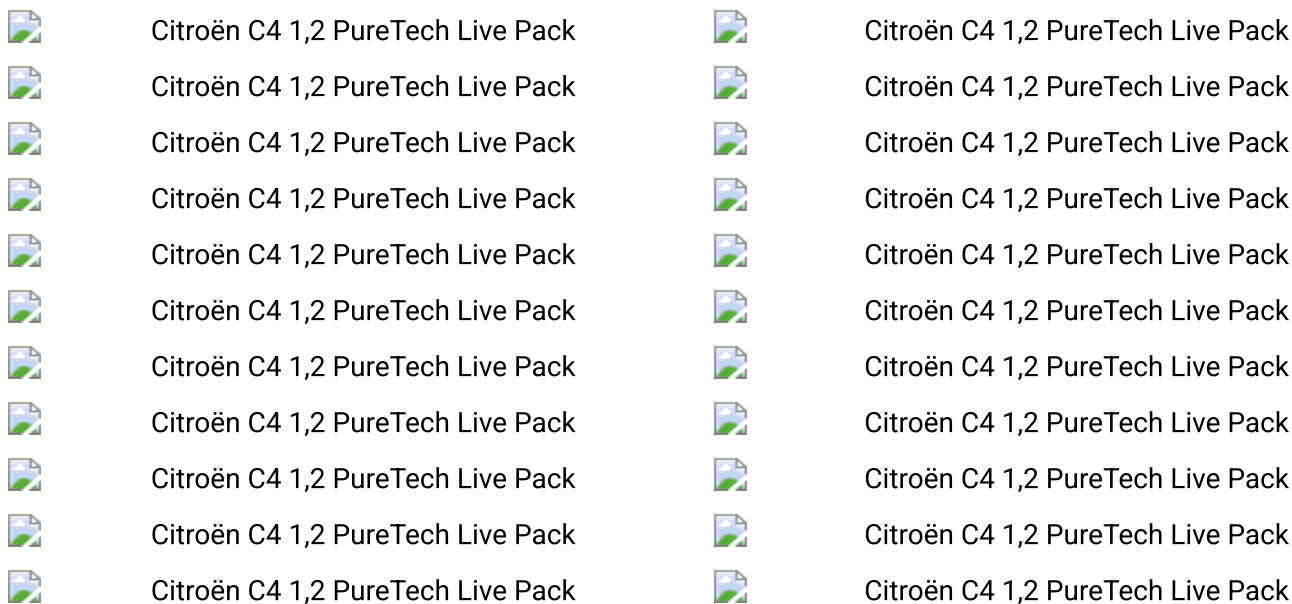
Citroën C4 1,2 PureTech Live Pack
Citroën C4 1,2 PureTech Live Pack
Citroën C4 1,2 PureTech Live Pack
Citroën C4 1,2 PureTech Live Pack
Citroën C4 1,2 PureTech Live Pack
Citroën C4 1,2 PureTech Live Pack
Citroën C4 1,2 PureTech Live Pack
Citroën C4 1,2 PureTech Live Pack
Citroën C4 1,2 PureTech Live Pack
Citroën C4 1,2 PureTech Live Pack
Citroën C4 1,2 PureTech Live Pack

Citroën C4 1,2 PureTech Live Pack
Citroën C4 1,2 PureTech Live Pack
Citroën C4 1,2 PureTech Live Pack
Citroën C4 1,2 PureTech Live Pack
Citroën C4 1,2 PureTech Live Pack
Citroën C4 1,2 PureTech Live Pack
Citroën C4 1,2 PureTech Live Pack
Citroën C4 1,2 PureTech Live Pack
Citroën C4 1,2 PureTech Live Pack
Citroën C4 1,2 PureTech Live Pack
Citroën C4 1,2 PureTech Live Pack